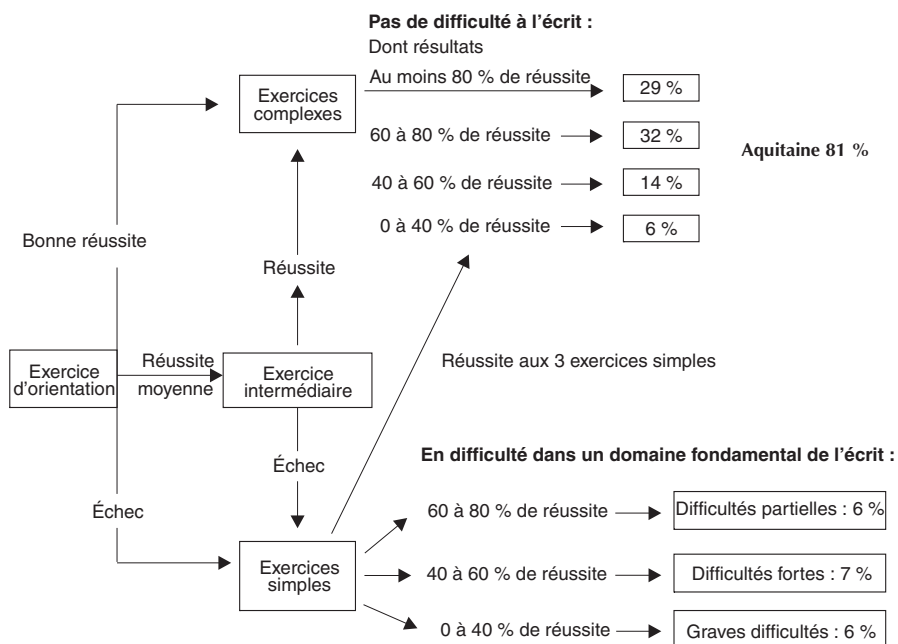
Pas de difficulté à l'écrit :
Dont résultats

Exercices complexes

Au moins 80 % de réussite → 29 %
60 à 80 % de réussite → 32 %
40 à 60 % de réussite → 14 %
0 à 40 % de réussite → 6 %

Aquitaine 81 %

Bonne réussite

Réussite

Exercice d'orientation

Réussite moyenne

Exercice intermédiaire

Réussite aux 3 exercices simples

Échec

Échec

En difficulté dans un domaine fondamental de l'écrit :

Exercices simples

60 à 80 % de réussite → Difficultés partielles : 6 %
40 à 60 % de réussite → Difficultés fortes : 7 %
0 à 40 % de réussite → Graves difficultés : 6 %